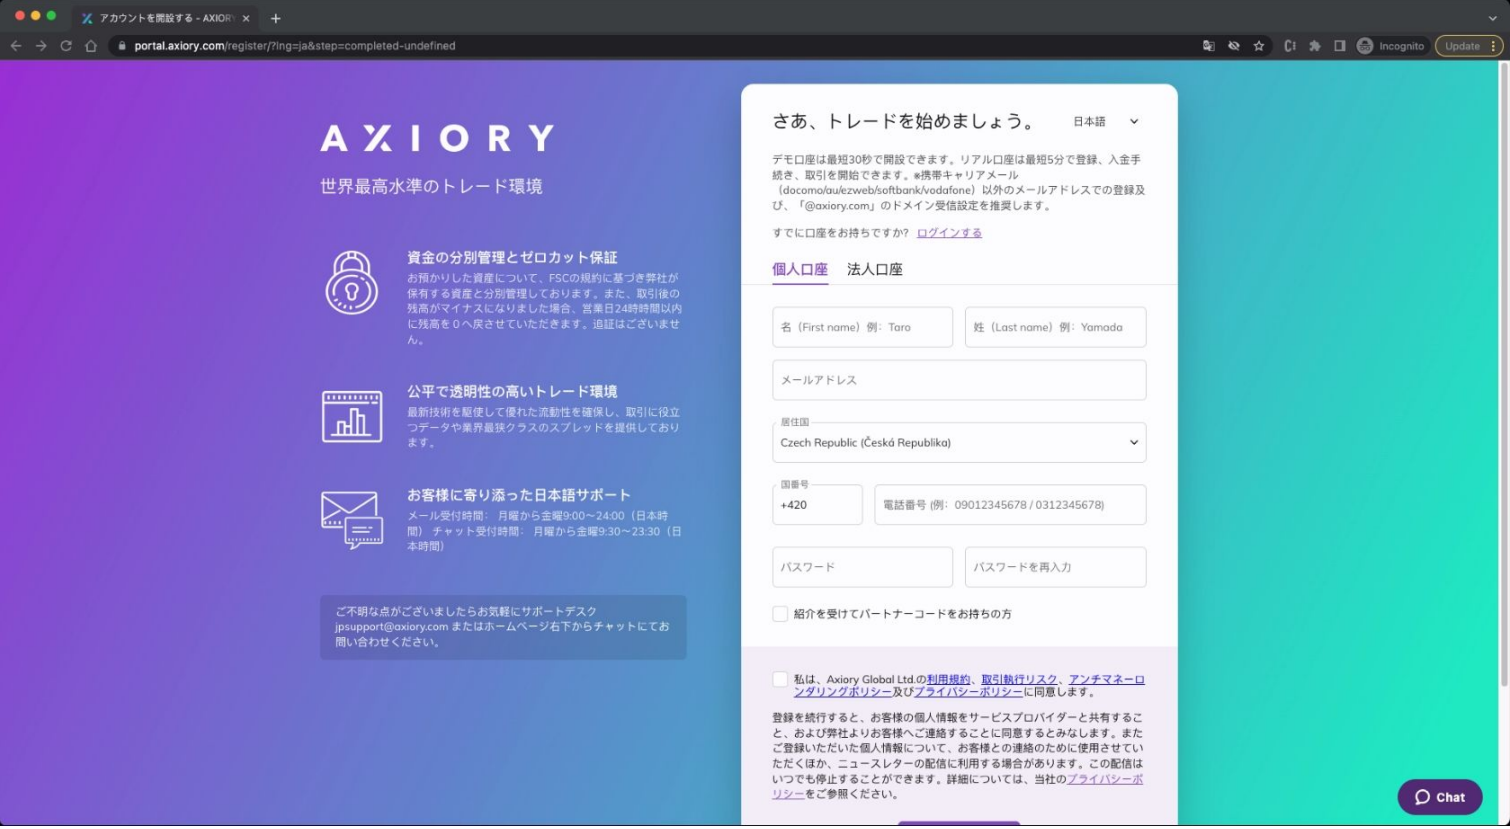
アカウントを開設する - AXIORY ×
+
portal.axiory.com/register/?lng=ja&step=completed-undefined
Incognito
Update

AXIORY
世界最高水準のトレード環境

資金の分別管理とゼロカット保証
お預かりした資産について、FSCの規約に基づき弊社が保有する資産と分別管理しております。また、取引後の残高がマイナスになりました場合、営業日24時間以内に残高を0へ戻させていただきます。追証はございません。

公平で透明性の高いトレード環境
最新技術を駆使して優れた流動性を確保し、取引に役立つデータや業界最狭クラスのスプレッドを提供しております。

お客様に寄り添った日本語サポート
メール受付時間： 月曜から金曜9:00～24:00（日本時間） チャット受付時間： 月曜から金曜9:30～23:30（日本時間）

ご不明な点がございましたらお気軽にサポートデスク jpsupport@axiory.com またはホームページ右下からチャットにてお問い合わせください。

さあ、トレードを始めましょう。
日本語

デモ口座は最短30秒で開設できます。リアル口座は最短5分で登録、入金手続き、取引を開始できます。※携帯キャリアメール（docomo/au/ezweb/softbank/vodafone）以外のメールアドレスでの登録及び、「@axiory.com」のドメイン受信設定を推奨します。

すでに口座をお持ちですか？ ログインする

個人口座
法人口座

名（First name）例：Taro
姓（Last name）例：Yamada
メールアドレス
居住国
Czech Republic (Česká Republika)
国番号
+420
電話番号 (例： 09012345678 / 0312345678)
パスワード
パスワードを再入力
紹介を受けてパートナーコードをお持ちの方

私は、Axiory Global Ltd.の利用規約、取引執行リスク、アンチマネーロンダリングポリシー及びプライバシーポリシーに同意します。

登録を続行すると、お客様の個人情報をサービスプロバイダーと共有すること、および弊社よりお客様へご連絡することに同意するとみなします。また、ご登録いただいた個人情報について、お客様との連絡のために使用させていただくほか、ニュースレターの配信に利用する場合があります。この配信はいつでも停止することができます。詳細については、当社のプライバシーポリシーをご参照ください。

Chat